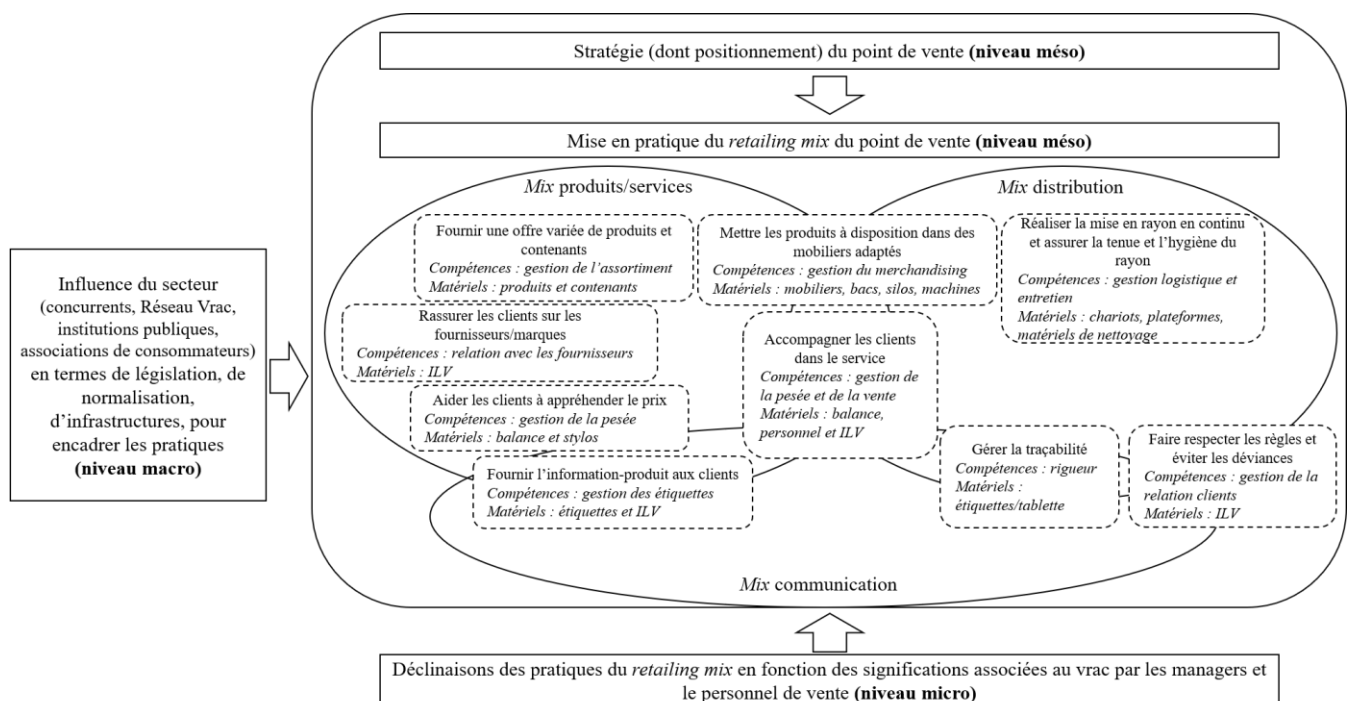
Influence du secteur (concurrents, Réseau Vrac, institutions publiques, associations de consommateurs) en termes de législation, de normalisation, d'infrastructures, pour encadrer les pratiques **(niveau macro)**

Stratégie (dont positionnement) du point de vente **(niveau méso)**

Mise en pratique du *retailing mix* du point de vente **(niveau méso)**

*Mix* produits/services

*Mix* distribution

Fournir une offre variée de produits et contenants
*Compétences : gestion de l'assortiment*
*Matériels : produits et contenants*

Mettre les produits à disposition dans des mobiliers adaptés
*Compétences : gestion du merchandising*
*Matériels : mobiliers, bacs, silos, machines*

Réaliser la mise en rayon en continu et assurer la tenue et l'hygiène du rayon
*Compétences : gestion logistique et entretien*
*Matériels : chariots, plateformes, matériels de nettoyage*

Rassurer les clients sur les fournisseurs/marques
*Compétences : relation avec les fournisseurs*
*Matériels : ILV*

Accompagner les clients dans le service
*Compétences : gestion de la pesée et de la vente*
*Matériels : balance, personnel et ILV*

Aider les clients à appréhender le prix
*Compétences : gestion de la pesée*
*Matériels : balance et stylos*

Gérer la traçabilité
*Compétences : rigueur*
*Matériels : étiquettes/tablette*

Faire respecter les règles et éviter les déviances
*Compétences : gestion de la relation clients*
*Matériels : ILV*

Fournir l'information-produit aux clients
*Compétences : gestion des étiquettes*
*Matériels : étiquettes et ILV*

*Mix* communication

Déclinaisons des pratiques du *retailing mix* en fonction des significations associées au vrac par les managers et le personnel de vente **(niveau micro)**